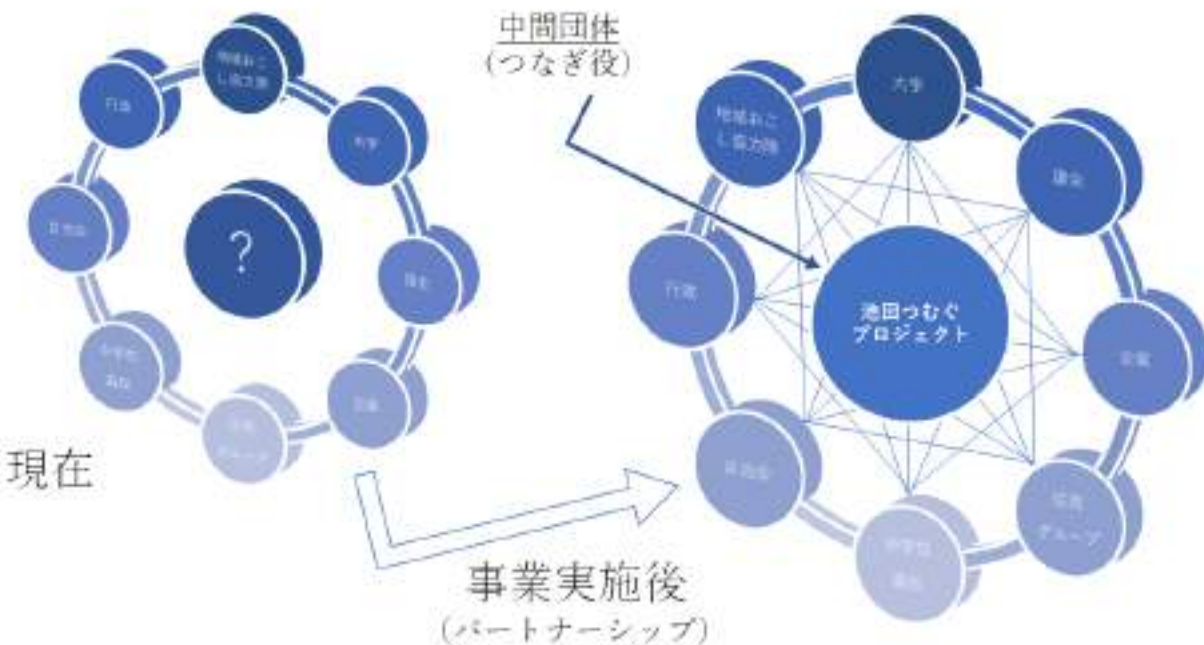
中間団体
(つなぎ役)

地域おこし協力隊
行政
大学
自治会
?
議会
中学校
高校
企業
市民グループ

現在

地域おこし協力隊
大学
議会
行政
池田つむぐプロジェクト
企業
自治会
市民グループ
中学校
高校

事業実施後
(パートナーシップ)